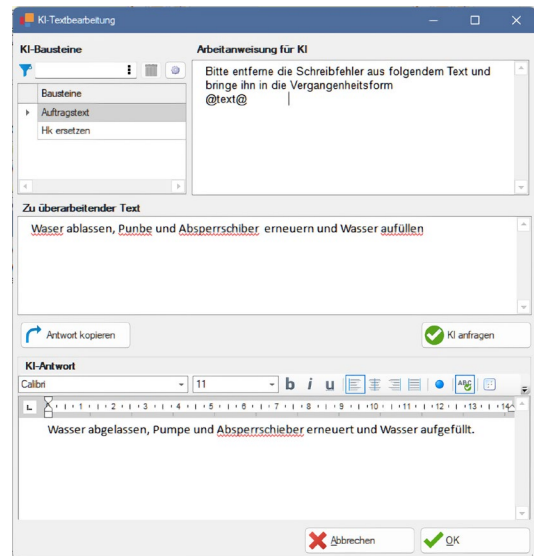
KI-Textbearbeitung

KI-Bausteine

Bausteine
Auftragstext
Hk ersetzen

Arbeitanweisung für KI

Bitte entferne die Schreibfehler aus folgendem Text und bringe ihn in die Vergangenheitsform
@text@

Zu überarbeitender Text

Waser ablassen, Punbe und Absperrschiber erneuern und Wasser aufüllen

Antwort kopieren

KI anfragen

KI-Antwort

Calibri
11
b i u

Wasser abgelassen, Pumpe und Absperrschieber erneuert und Wasser aufgefüllt.

Abbrechen
OK